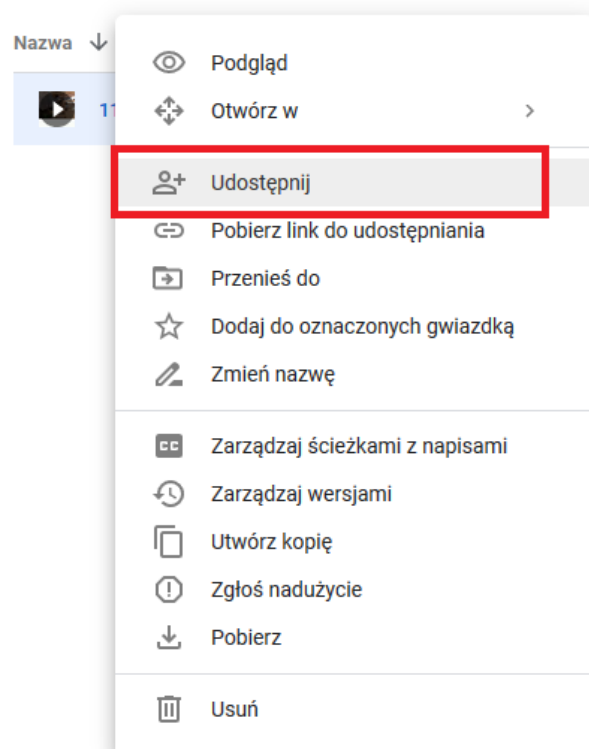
Nazwa ↓

11

Podgląd

Otwórz w

Udostępnij

Pobierz link do udostępniania

Przenieś do

Dodaj do oznaczonych gwiazdką

Zmień nazwę

Zarządzaj ścieżkami z napisami

Zarządzaj wersjami

Utwórz kopię

Zgłoś nadużycie

Pobierz

Usuń